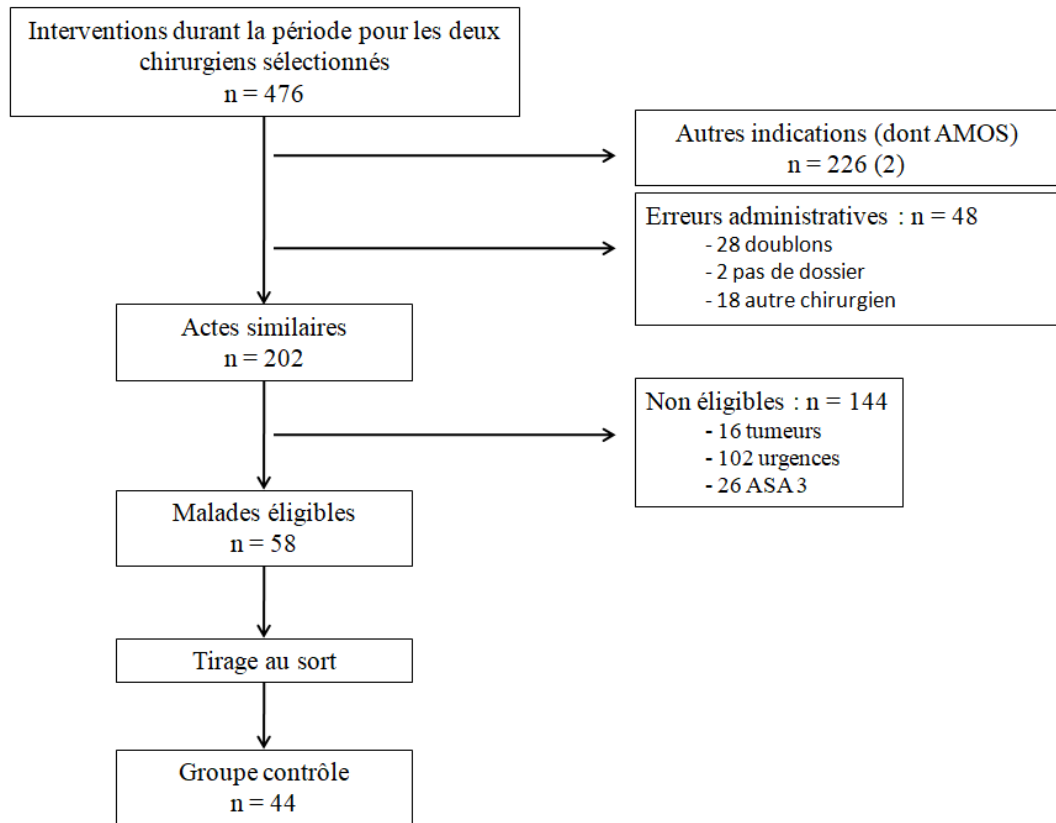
Interventions durant la période pour les deux chirurgiens sélectionnés
n = 476

Autres indications (dont AMOS)
n = 226 (2)

Erreurs administratives : n = 48
- 28 doublons
- 2 pas de dossier
- 18 autre chirurgien

Actes similaires
n = 202

Non éligibles : n = 144
- 16 tumeurs
- 102 urgences
- 26 ASA 3

Malades éligibles
n = 58

Tirage au sort

Groupe contrôle
n = 44